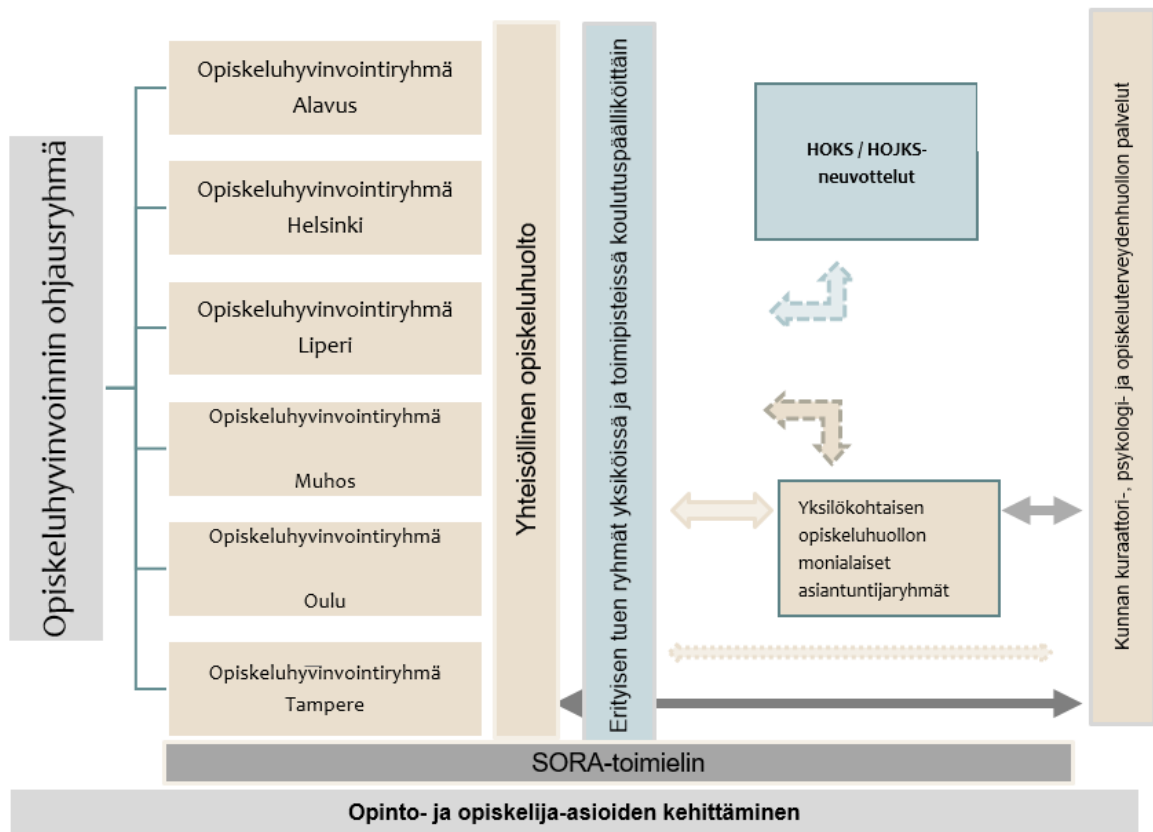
Opiskeluhyvinvoinnin ohjausryhmä

Opiskeluhyvinvointiryhmä Alavus

Opiskeluhyvinvointiryhmä Helsinki

Opiskeluhyvinvointiryhmä Liperi

Opiskeluhyvinvointiryhmä Muhos

Opiskeluhyvinvointiryhmä Oulu

Opiskeluhyvinvointiryhmä Tampere

Yhteisöllinen opiskeluhuolto

Erityisen tuen ryhmät yksiköissä ja toimipisteissä koulutuspäälliköittäin

HOKS / HOJKS-neuvottelut

Yksilökohtaisen opiskeluhuollon monialaiset asiantuntijaryhmät

Kunnan kuraattori-, psykologi- ja opiskeluterveydenhuollon palvelut

SORA-toimielin

Opinto- ja opiskelija-asioiden kehittäminen